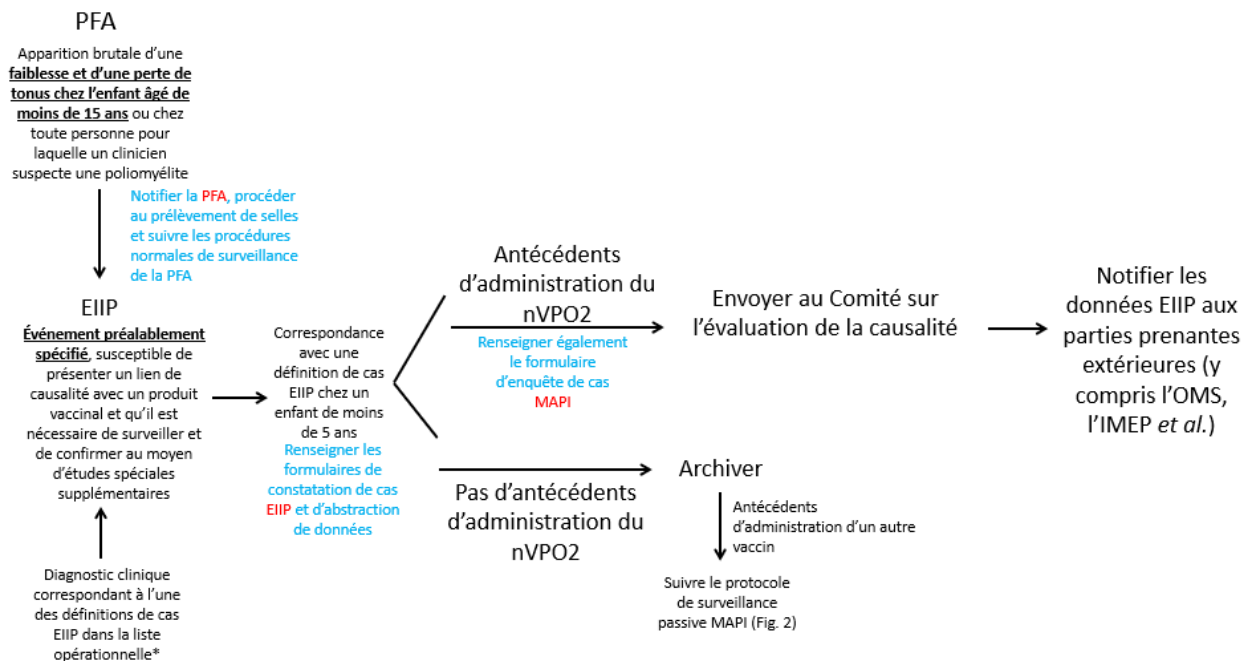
PFA

Apparition brutale d'une faiblesse et d'une perte de tonus chez l'enfant âgé de moins de 15 ans ou chez toute personne pour laquelle un clinicien suspecte une poliomyélite

Notifier la PFA, procéder au prélèvement de selles et suivre les procédures normales de surveillance de la PFA

EIIP

Événement préalablement spécifié, susceptible de présenter un lien de causalité avec un produit vaccinal et qu'il est nécessaire de surveiller et de confirmer au moyen d'études spéciales supplémentaires

Diagnostic clinique correspondant à l'une des définitions de cas EIIP dans la liste opérationnelle*

Correspondance avec une définition de cas EIIP chez un enfant de moins de 5 ans

Renseigner les formulaires de constatation de cas EIIP et d'abstraction de données

Antécédents d'administration du nVPO2

Renseigner également le formulaire d'enquête de cas MAPI

Envoyer au Comité sur l'évaluation de la causalité

Notifier les données EIIP aux parties prenantes extérieures (y compris l'OMS, l'IMEP et al.)

Pas d'antécédents d'administration du nVPO2

Archiver

Antécédents d'administration d'un autre vaccin

Suivre le protocole de surveillance passive MAPI (Fig. 2)